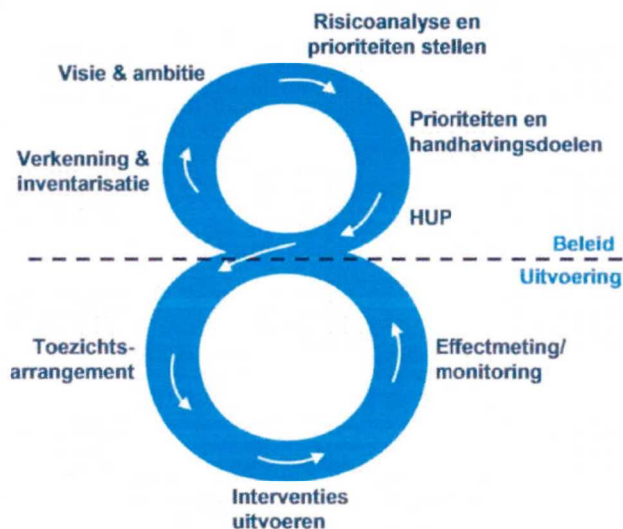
Risicoanalyse en prioriteiten stellen

Visie & ambitie

Prioriteiten en handhavingsdoelen

Verkenning & inventarisatie

HUP

Beleid

Uitvoering

Toezichts-arrangement

Effectmeting/ monitoring

Interventies uitvoeren